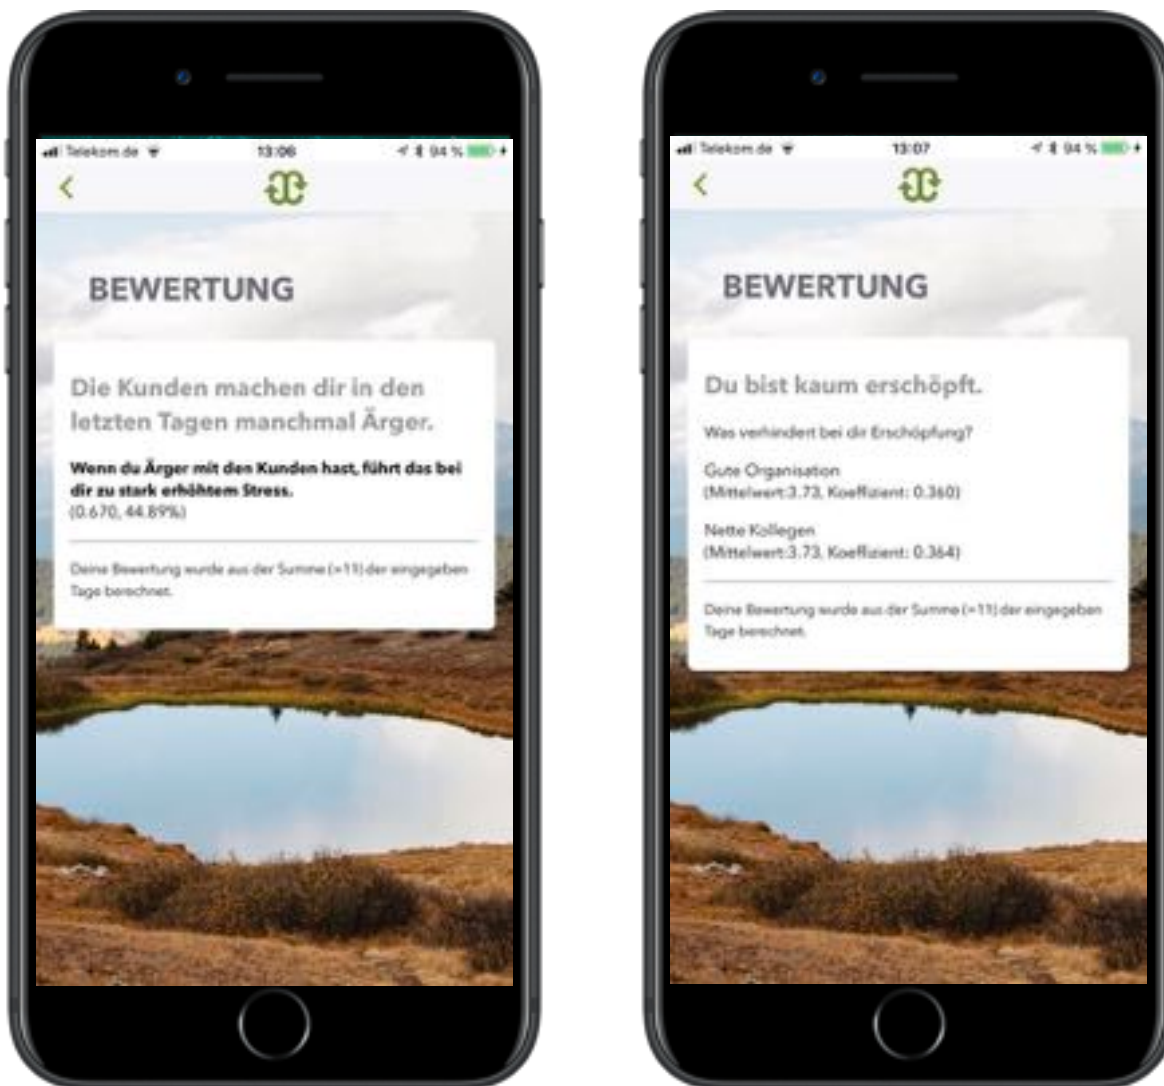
Telekom.de 13:06 94 %

BEWERTUNG

Die Kunden machen dir in den letzten Tagen manchmal Ärger.

Wenn du Ärger mit den Kunden hast, führt das bei dir zu stark erhöhtem Stress.
(0.670, 44.89%)

Deine Bewertung wurde aus der Summe (=11) der eingegeben Tage berechnet.

Telekom.de 13:07 94 %

BEWERTUNG

Du bist kaum erschöpft.

Was verhindert bei dir Erschöpfung?

Gute Organisation
(Mittelwert:3.73, Koeffizient: 0.360)

Nette Kollegen
(Mittelwert:3.73, Koeffizient: 0.364)

Deine Bewertung wurde aus der Summe (=11) der eingegeben Tage berechnet.